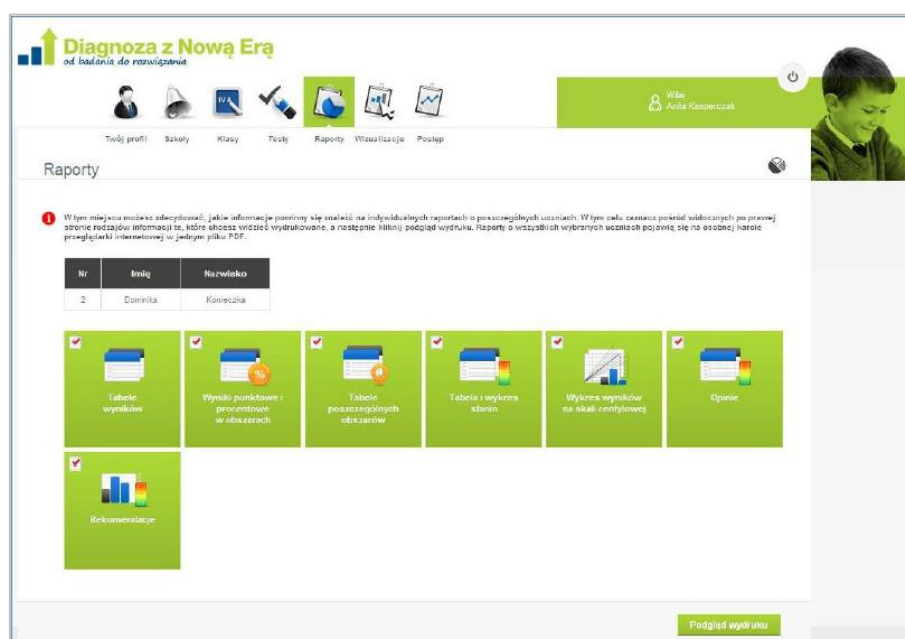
Diagnoza z Nową Erą
od badania do rozwiązania

Witaj
Anita Kasperczak

Twój profil Szkoły Klasy Testy Raporty Wizualizacje Postęp

Raporty

W tym miejscu możesz zdecydować, jakie informacje powinny się znaleźć na indywidualnych raportach o poszczególnych uczniach. W tym celu zaznacz pośród widocznych po prawej stronie rodzajów informacji te, które chcesz widzieć wydrukowane, a następnie kliknij podgląd wydruku. Raporty o wszystkich wybranych uczniach pojawią się na osobnej karcie przeglądarki internetowej w jednym pliku PDF.

| Nr | Imię | Nazwisko |
|---|---|---|
| 2 | Dominika | Konieczka |

Tabele wyników

Wyniki punktowe i procentowe w obszarach

Tabele poszczególnych obszarów

Tabela i wykres stanin

Wykres wyników na skali centylowej

Opinie

Rekomendacje

Podgląd wydruku